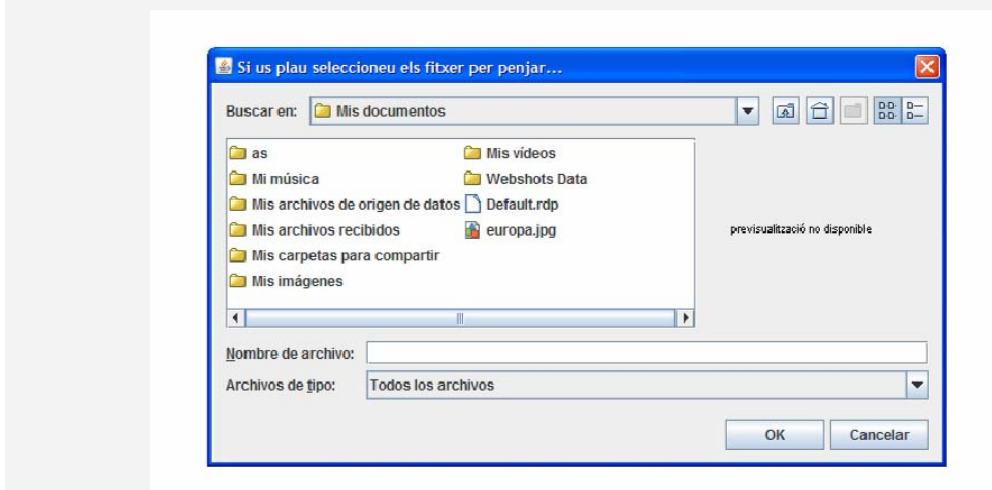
Si us plau seleccioneu els fitxer per penjar...

Buscar en: Mis documentos

as
Mi música
Mis archivos de origen de datos
Mis archivos recibidos
Mis carpetas para compartir
Mis imágenes
Mis vídeos
Webshots Data
Default.rdp
europa.jpg

previsualització no disponible

Nombre de archivo:
Archivos de tipo: Todos los archivos

OK
Cancelar